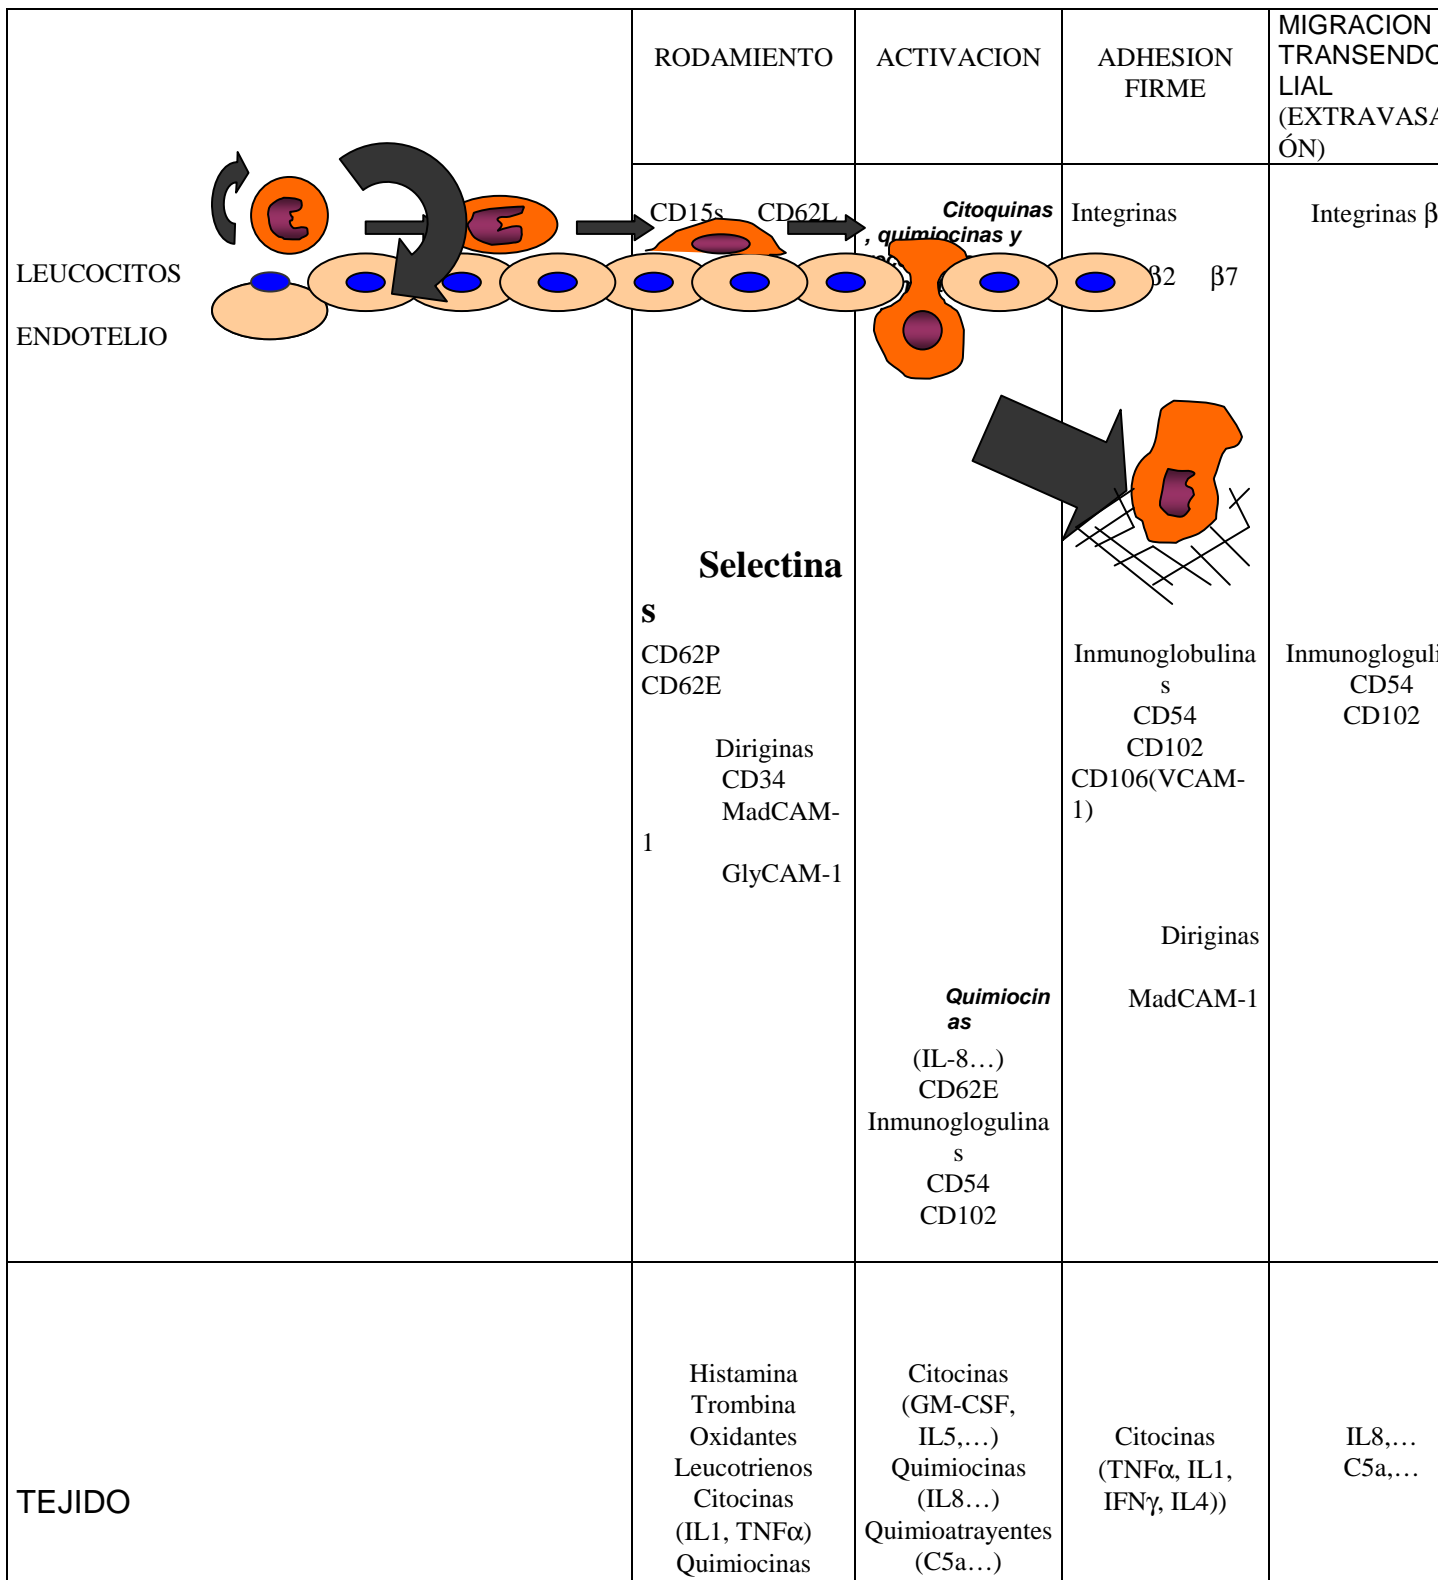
| | RODAMIENTO | ACTIVACION | ADHESION FIRME | MIGRACION TRANSENDO LIAL (EXTRAVASA ÓN) |
|---|---|---|---|---|
| LEUCOCITOS ENDOTELIO | CD15s CD62L Selectinas CD62P CD62E Diriginas CD34 MadCAM-1 GlyCAM-1 | Citoquinas , quimiocinas y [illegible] Quimiocinas (IL-8…) CD62E Inmunoglogulinas CD54 CD102 | Integrinas β2 β7 Inmunoglobulinas CD54 CD102 CD106(VCAM-1) Diriginas MadCAM-1 | Integrinas β Inmunogloguli CD54 CD102 |
| TEJIDO | Histamina Trombina Oxidantes Leucotrienos Citocinas (IL1, TNFα) Quimiocinas | Citocinas (GM-CSF, IL5,…) Quimiocinas (IL8…) Quimioatrayentes (C5a…) | Citocinas (TNFα, IL1, IFNγ, IL4)) | IL8,… C5a,… |